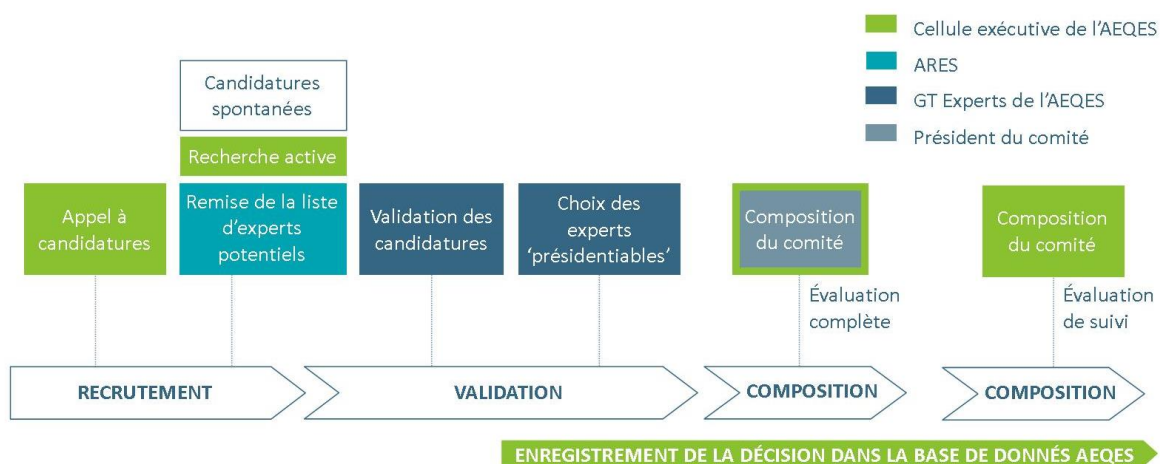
Cellule exécutive de l'AEQES

ARES

GT Experts de l'AEQES

Président du comité

Candidatures spontanées

Recherche active

Appel à candidatures

Remise de la liste d'experts potentiels

Validation des candidatures

Choix des experts 'présidentiables'

Composition du comité

Évaluation complète

Composition du comité

Évaluation de suivi

RECRUTEMENT

VALIDATION

COMPOSITION

COMPOSITION

ENREGISTREMENT DE LA DÉCISION DANS LA BASE DE DONNÉS AEQES